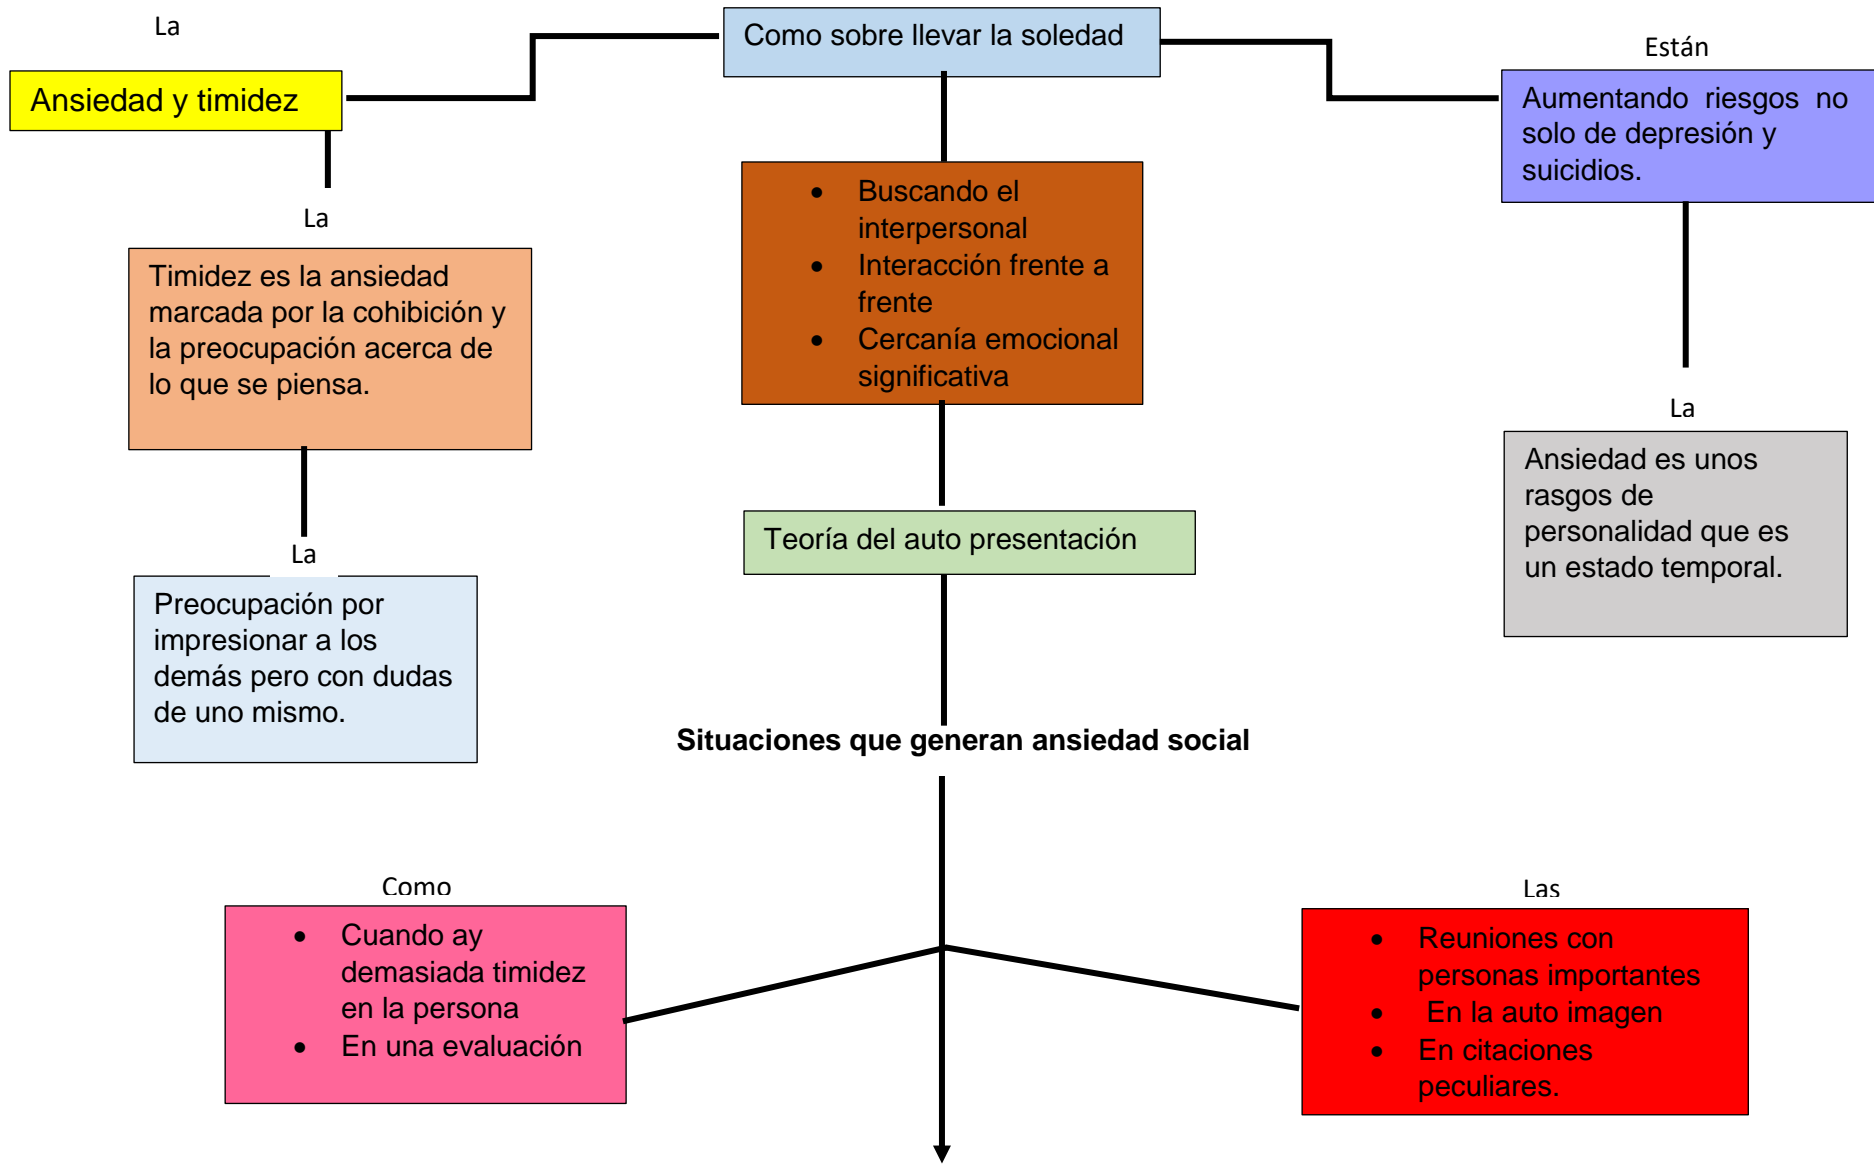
La

Como sobre llevar la soledad

Están

Ansiedad y timidez

Aumentando riesgos no solo de depresión y suicidios.

- Buscando el interpersonal
- Interacción frente a frente
- Cercanía emocional significativa

La

Timidez es la ansiedad marcada por la cohibición y la preocupación acerca de lo que se piensa.

La

Ansiedad es unos rasgos de personalidad que es un estado temporal.

La

Teoría del auto presentación

Preocupación por impresionar a los demás pero con dudas de uno mismo.

**Situaciones que generan ansiedad social**

Como

Las

- Cuando ay demasiada timidez en la persona
- En una evaluación

- Reuniones con personas importantes
- En la auto imagen
- En citaciones peculiares.